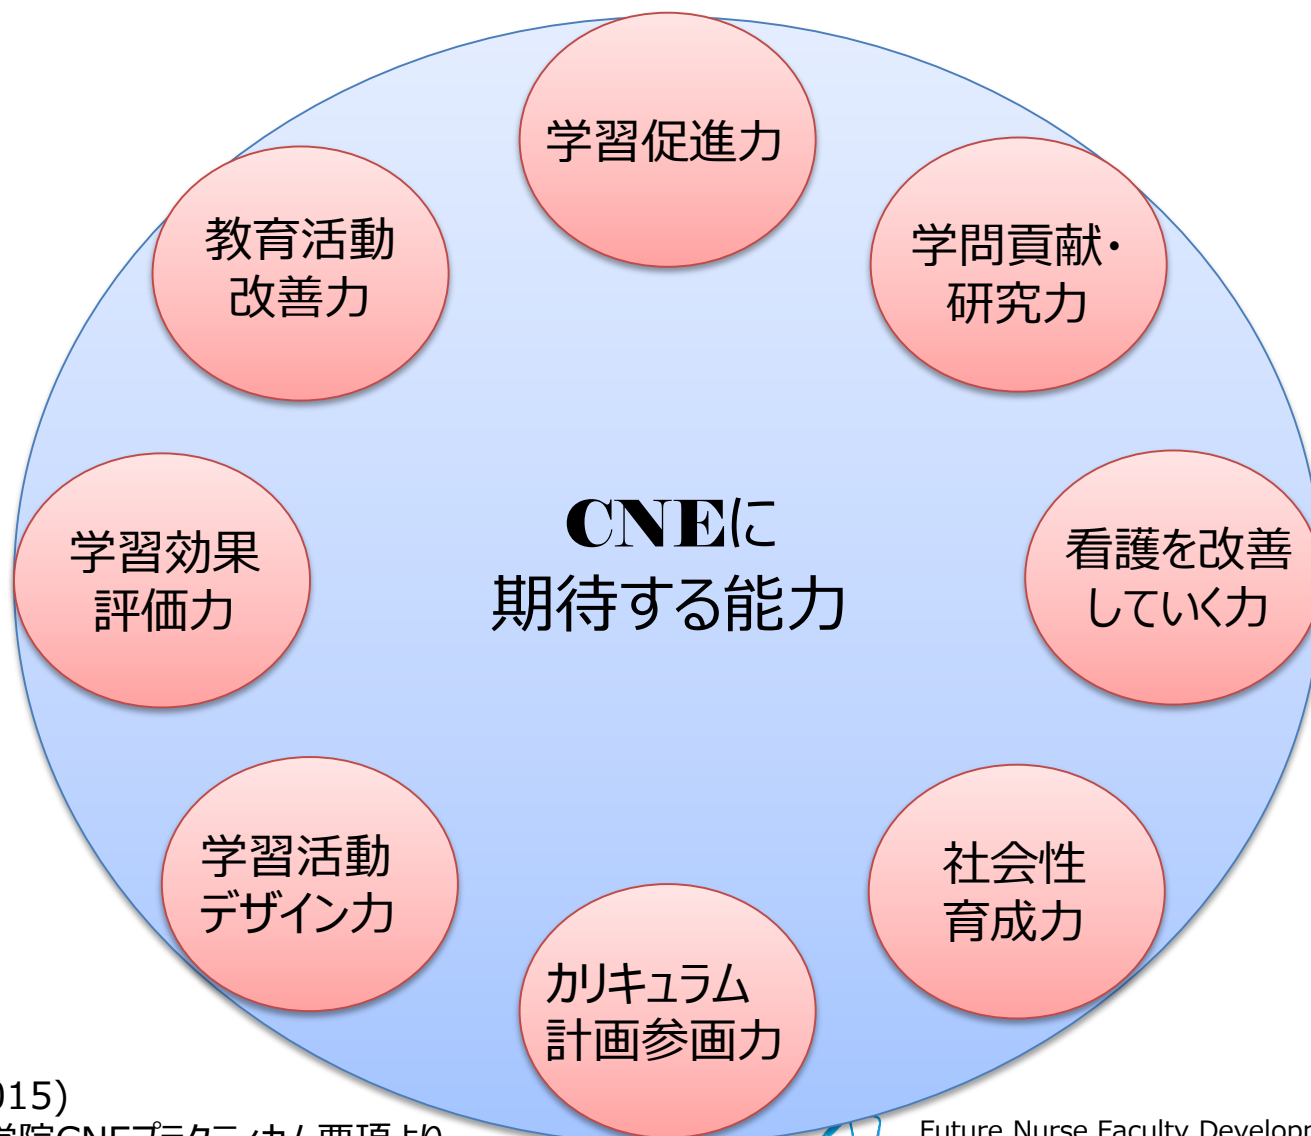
学習促進力

教育活動
改善力

学問貢献・
研究力

CNEに
期待する能力

学習効果
評価力

看護を改善
していく力

学習活動
デザイン力

社会性
育成力

カリキュラム
計画参画力

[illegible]015)
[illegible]学院CNEプラクティカム要項より

Future Nurse Faculty Developm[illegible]